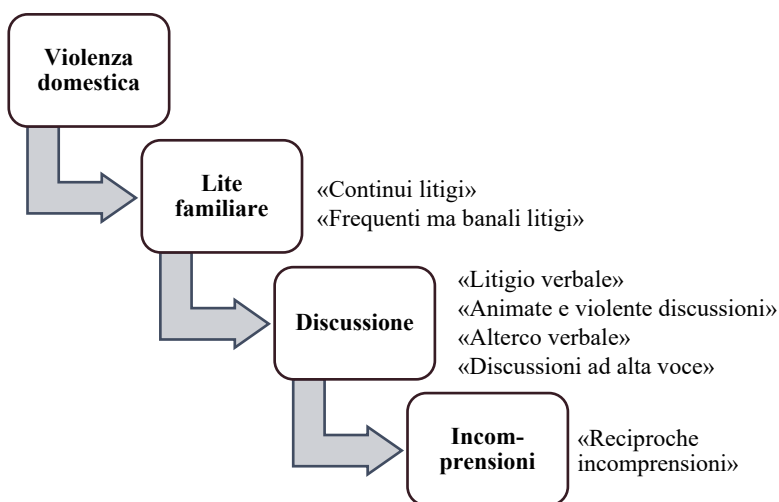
Violenza domestica

Lite familiare

«Continui litigi»
«Frequenti ma banali litigi»

Discussione

«Litigio verbale»
«Animate e violente discussioni»
«Alterco verbale»
«Discussioni ad alta voce»

Incomprensioni

«Reciproche incomprensioni»